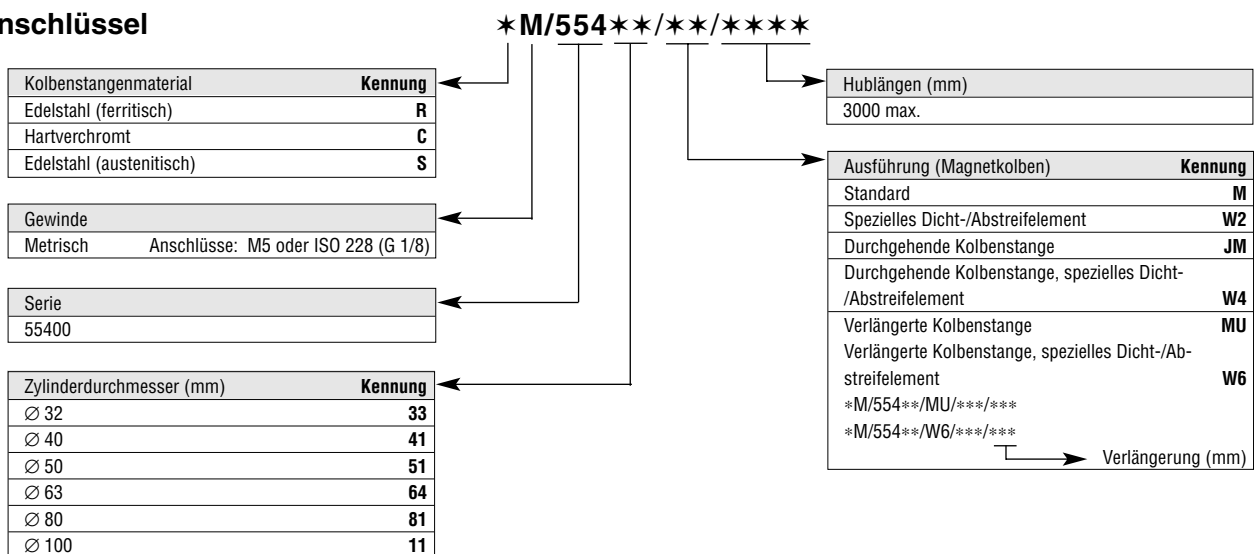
nschlüssel

$*M/554**/**/****$

| Kolbenstangenmaterial | Kennung |
|---|---|
| Edelstahl (ferritisch) | R |
| Hartverchromt | C |
| Edelstahl (austenitisch) | S |

| Gewinde | |
|---|---|
| Metrisch | Anschlüsse: M5 oder ISO 228 (G 1/8) |

| Serie |
|---|
| 55400 |

| Zylinderdurchmesser (mm) | Kennung |
|---|---|
| ∅ 32 | 33 |
| ∅ 40 | 41 |
| ∅ 50 | 51 |
| ∅ 63 | 64 |
| ∅ 80 | 81 |
| ∅ 100 | 11 |

| Hublängen (mm) |
|---|
| 3000 max. |

| Ausführung (Magnetkolben) | Kennung |
|---|---|
| Standard | M |
| Spezielles Dicht-/Abstreifelement | W2 |
| Durchgehende Kolbenstange | JM |
| Durchgehende Kolbenstange, spezielles Dicht-/Abstreifelement | W4 |
| Verlängerte Kolbenstange | MU |
| Verlängerte Kolbenstange, spezielles Dicht-/Abstreifelement | W6 |

*M/554**/MU/***/***
*M/554**/W6/***/***
Verlängerung (mm)